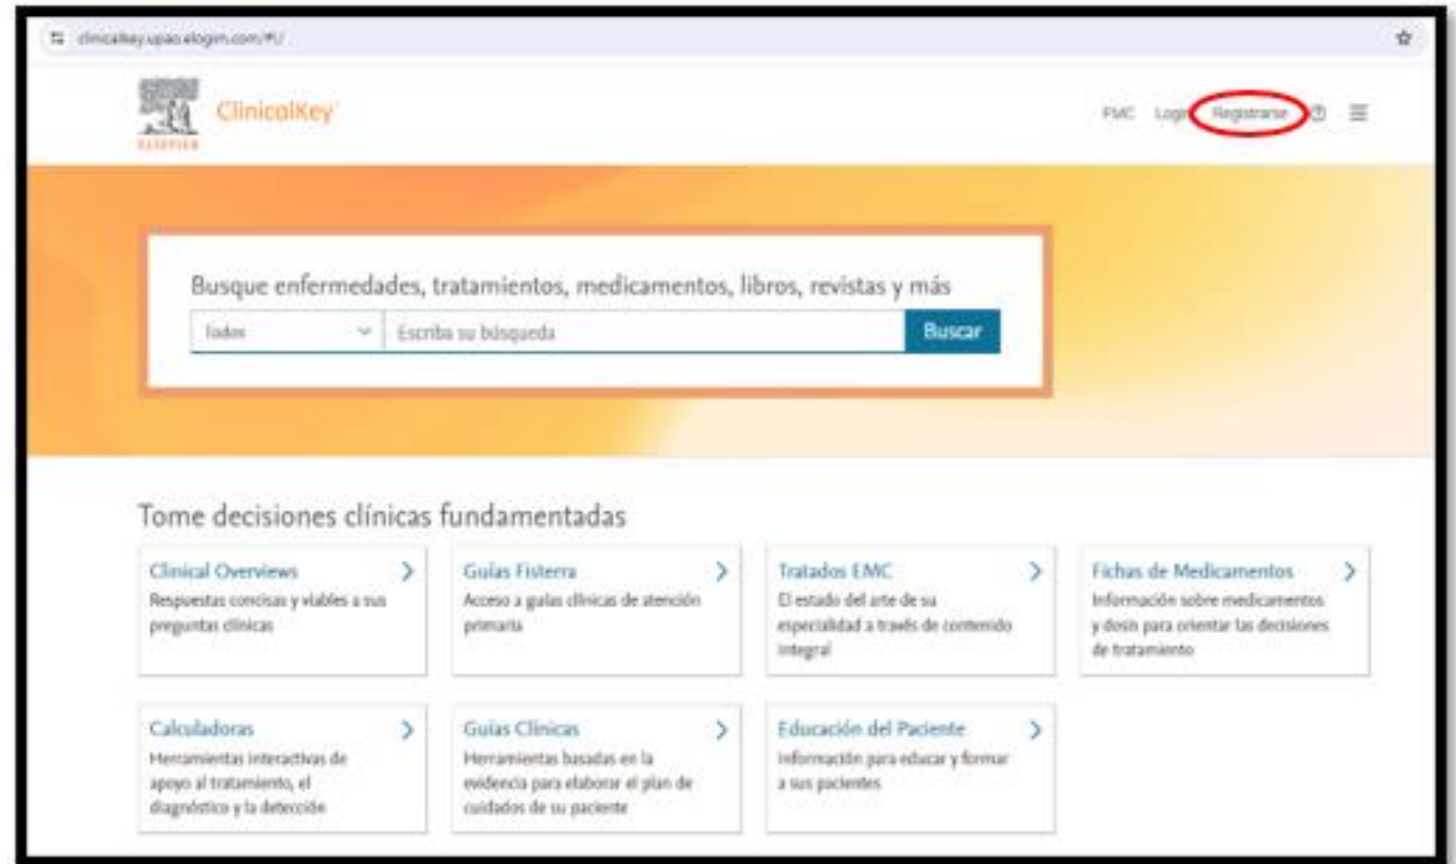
clinicalkey.upao.elogim.com/#!/

ELSEVIER ClinicalKey

FMC Login Registrarse

Busque enfermedades, tratamientos, medicamentos, libros, revistas y más

Todos

Escriba su búsqueda

Buscar

Tome decisiones clínicas fundamentadas

Clinical Overviews
Respuestas concisas y viables a sus preguntas clínicas

Guías Fisterra
Acceso a guías clínicas de atención primaria

Tratados EMC
El estado del arte de su especialidad a través de contenido integral

Fichas de Medicamentos
Información sobre medicamentos y dosis para orientar las decisiones de tratamiento

Calculadoras
Herramientas interactivas de apoyo al tratamiento, el diagnóstico y la detección

Guías Clínicas
Herramientas basadas en la evidencia para elaborar el plan de cuidados de su paciente

Educación del Paciente
Información para educar y formar a sus pacientes